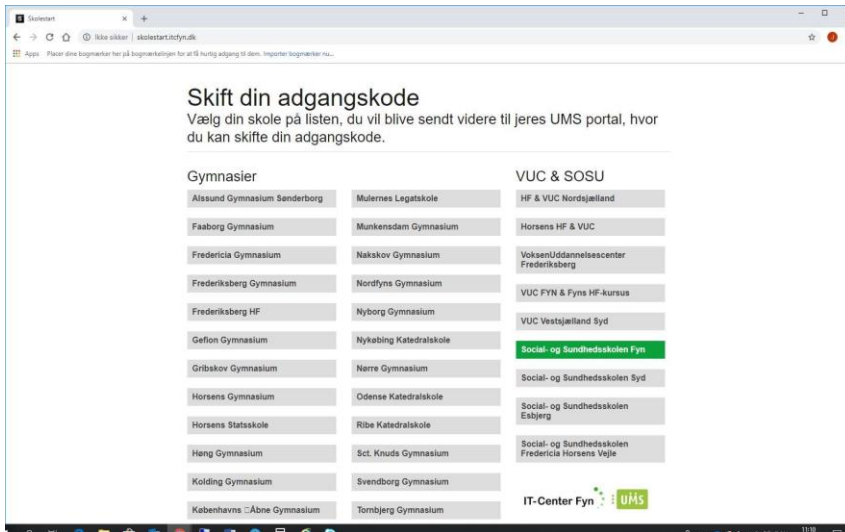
Skolestart

Ikke sikker | skolestart.itcfyn.dk

Apps Placer dine bogmærker her på bogmærkelinjen for at få hurtig adgang til dem. Importer bogmærker nu...

Skift din adgangskode

Vælg din skole på listen, du vil blive sendt videre til jeres UMS portal, hvor du kan skifte din adgangskode.

Gymnasier

Alssund Gymnasium Sønderborg

Faaborg Gymnasium

Fredericia Gymnasium

Frederiksberg Gymnasium

Frederiksberg HF

Gefion Gymnasium

Gribskov Gymnasium

Horsens Gymnasium

Horsens Statsskole

Høng Gymnasium

Kolding Gymnasium

Københavns Åbne Gymnasium

Mulernes Legatskole

Munkensdam Gymnasium

Nakskov Gymnasium

Nordfyns Gymnasium

Nyborg Gymnasium

Nykøbing Katedralskole

Nørre Gymnasium

Odense Katedralskole

Ribe Katedralskole

Sct. Knuds Gymnasium

Svendborg Gymnasium

Tornbjerg Gymnasium

VUC & SOSU

HF & VUC Nordsjælland

Horsens HF & VUC

VoksenUddannelsescenter Frederiksberg

VUC FYN & Fyns HF-kursus

VUC Vestsjælland Syd

Social- og Sundhedsskolen Fyn

Social- og Sundhedsskolen Syd

Social- og Sundhedsskolen Esbjerg

Social- og Sundhedsskolen Fredericia Horsens Vejle

IT-Center Fyn UMS

11:10